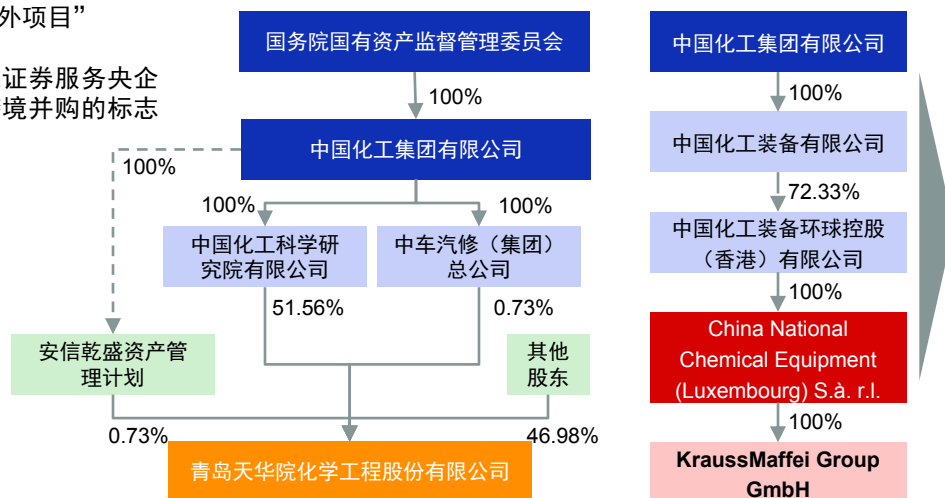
外项目”

证券服务央企
境并购的标志

国务院国有资产监督管理委员会

100%

中国化工集团有限公司

100%

100%

100%

中国化工科学研究院有限公司

中车汽修（集团）总公司

51.56%

0.73%

安信乾盛资产管理计划

其他股东

0.73%

46.98%

青岛天华院化学工程股份有限公司

中国化工集团有限公司

100%

中国化工装备有限公司

72.33%

中国化工装备环球控股（香港）有限公司

100%

China National Chemical Equipment (Luxembourg) S.à. r.l.

100%

KraussMaffei Group GmbH